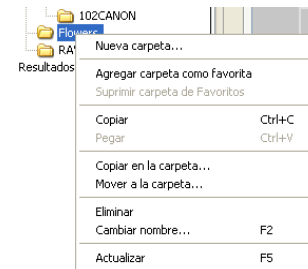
102CANON
Flowers
RA
Resultados

Nueva carpeta...

Agregar carpeta como favorita
Suprimir carpeta de Favoritos

Copiar Ctrl+C
Pegar Ctrl+V

Copiar en la carpeta...
Mover a la carpeta...

Eliminar
Cambiar nombre... F2

Actualizar F5